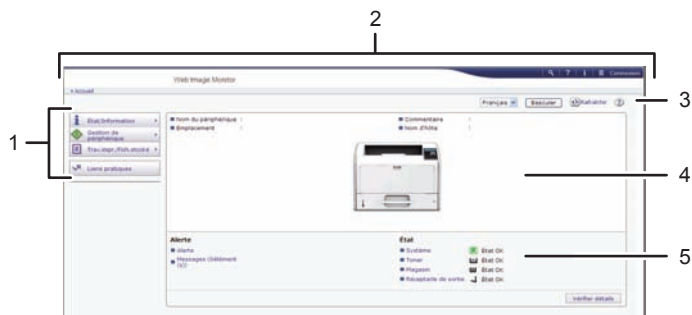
2

1

3

4

5

Web Image Monitor

Connexion

Accueil

Français

Basculer

Rafraîchir

État/Information

Gestion de périphérique

Trav.impr./Fich.stocké

Liens pratiques

Nom du périphérique :

Emplacement :

Commentaire :

Nom d'hôte :

Alerte

Alerte

Messages (Début) (0)

État

Système

Toner

Magasin

Réceptacle de sortie

État OK

État OK

État OK

État OK

Vérifier détails